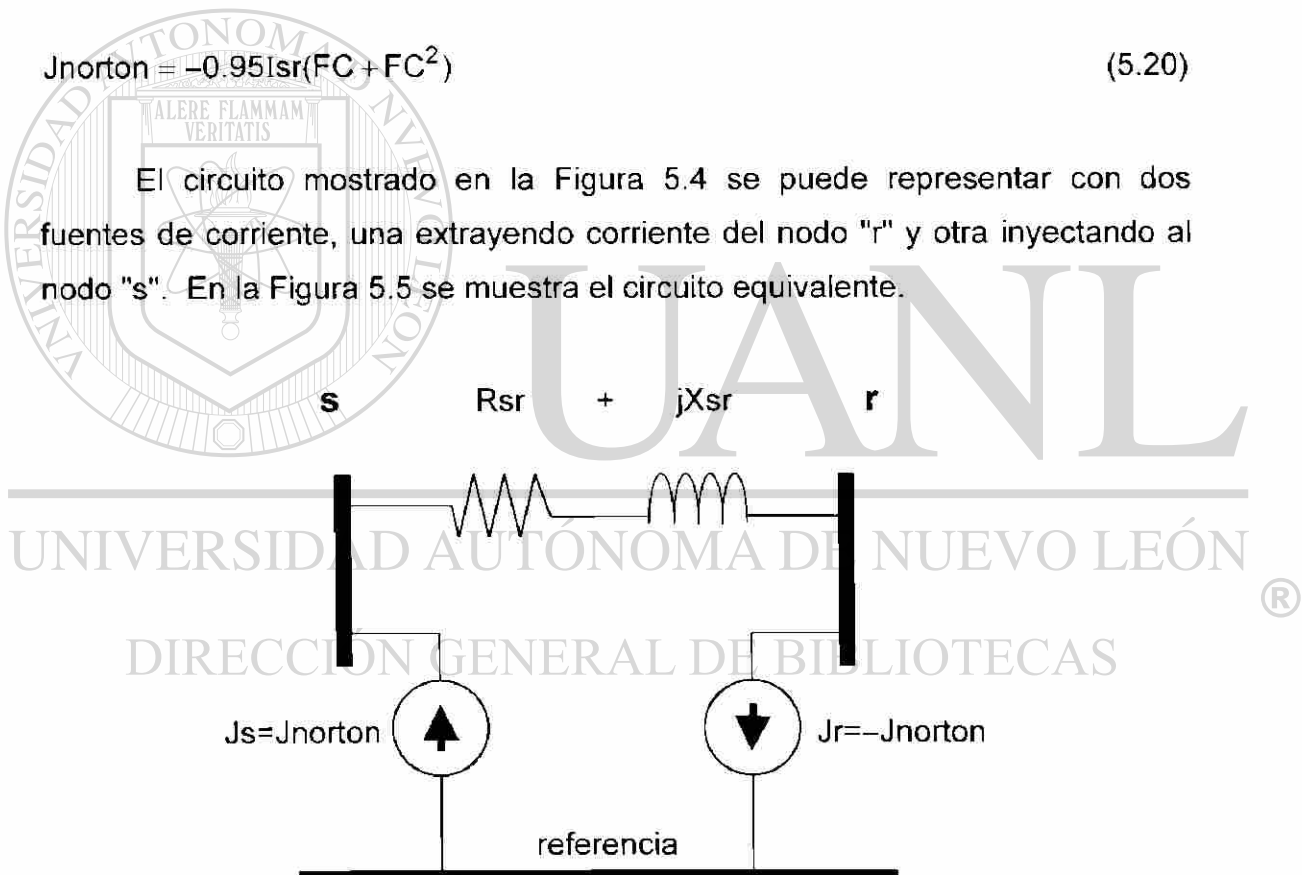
$\text{Jnorton} = -0.95\text{Isr}(\text{FC} + \text{FC}^2)$ (5.20)

ALERE FLAMMAM VERITATIS

El circuito mostrado en la Figura 5.4 se puede representar con dos fuentes de corriente, una extrayendo corriente del nodo "r" y otra inyectando al nodo "s". En la Figura 5.5 se muestra el circuito equivalente.

s Rsr + jXsr r

UNIVERSIDAD AUTÓNOMA DE NUEVO LEÓN
®
DIRECCIÓN GENERAL DE BIBLIOTECAS

Js=Jnorton Jr=−Jnorton

referencia

UANL